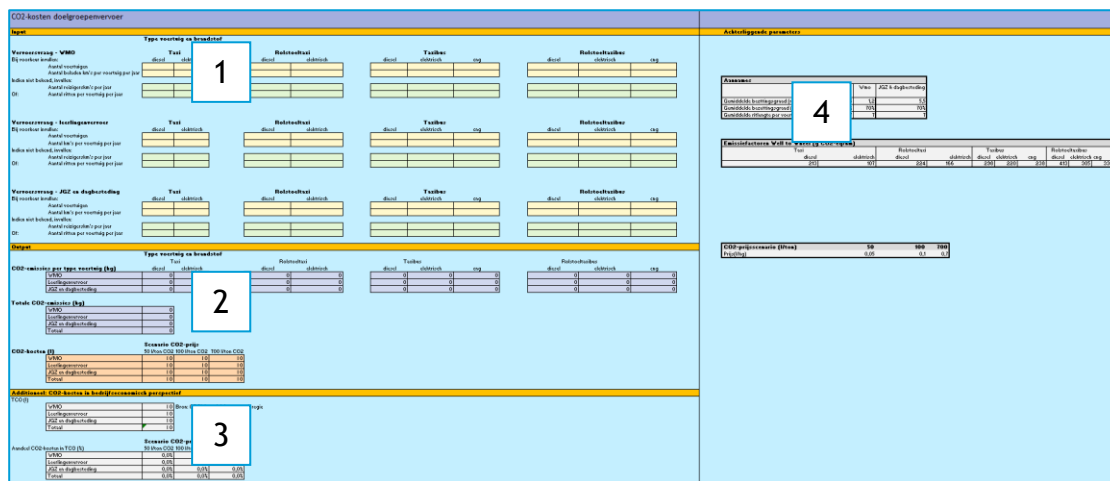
CO2-kosten doelgroepenvervoer

Input

Achterliggende parameters

Type voertuig en brandstof

Vervoersvraag - WMO

| | Taxi | | Rolstoeltaxi | | Taxibus | | | Rolstoeltaxibus | | |
|---|---|---|---|---|---|---|---|---|---|---|
| | diesel | elektrisch | diesel | elektrisch | diesel | elektrisch | cng | diesel | elektrisch | cng |

Bij voorkeur invullen:
Aantal voertuigen
Aantal betaalde km's per voertuig per jaar
Indien niet bekend, invullen:
Aantal reizigerskm's per jaar
Of: Aantal ritten per voertuig per jaar

Vervoersvraag - leerlingenvervoer

Taxi | Rolstoeltaxi | Taxibus | Rolstoeltaxibus

diesel elektrisch

Bij voorkeur invullen:
Aantal voertuigen
Aantal km's per voertuig per jaar
Indien niet bekend, invullen:
Aantal reizigerskm's per jaar
Of: Aantal ritten per voertuig per jaar

Vervoersvraag - JGZ en dagbesteding

Taxi | Rolstoeltaxi | Taxibus | Rolstoeltaxibus

diesel elektrisch

Bij voorkeur invullen:
Aantal voertuigen
Aantal km's per voertuig per jaar
Indien niet bekend, invullen:
Aantal reizigerskm's per jaar
Of: Aantal ritten per voertuig per jaar

1

Output

Type voertuig en brandstof

Taxi | Rolstoeltaxi | Taxibus | Rolstoeltaxibus

diesel elektrisch

CO2-emissies per type voertuig (kg)

| | | | | | | | | | | |
|---|---|---|---|---|---|---|---|---|---|---|
| WMO | 0 | 0 | 0 | 0 | 0 | 0 | 0 | 0 | 0 | 0 |
| Leerlingenvervoer | 0 | 0 | 0 | 0 | 0 | 0 | 0 | 0 | 0 | 0 |
| JGZ en dagbesteding | 0 | 0 | 0 | 0 | 0 | 0 | 0 | 0 | 0 | 0 |

2

Totale CO2-emissies (kg)

| | |
|---|---|
| WMO | 0 |
| Leerlingenvervoer | 0 |
| JGZ en dagbesteding | 0 |
| Totaal | 0 |

Scenario CO2-prijs

CO2-kosten (€)

| | 50 €/ton CO2 | 100 €/ton CO2 | 100 €/ton CO2 |
|---|---|---|---|
| WMO | 1.0 | 1.0 | 1.0 |
| Leerlingenvervoer | 1.0 | 1.0 | 1.0 |
| JGZ en dagbesteding | 1.0 | 1.0 | 1.0 |
| Totaal | 1.0 | 1.0 | 1.0 |

Additioneel: CO2-kosten in bedrijfseconomisch perspectief

TCO (€)

| | |
|---|---|
| WMO | 1.0 |
| Leerlingenvervoer | 1.0 |
| JGZ en dagbesteding | 1.0 |
| Totaal | 1.0 |

Bron: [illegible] rogie

3

Scenario CO2-p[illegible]

Aandeel CO2-kosten in TCO (%)

| | 50 €/ton CO2 | 100 €/ton CO2 | |
|---|---|---|---|
| WMO | 0,0% | | |
| Leerlingenvervoer | 0,0% | | |
| JGZ en dagbesteding | 0,0% | 0,0% | 0,0% |
| Totaal | 0,0% | 0,0% | 0,0% |

Aannames

| | Wmo | JGZ & dagbesteding |
|---|---|---|
| Gemiddelde bezettingsgraad | 1,5 | 1,5 |
| Gemiddelde bezettingsgraad | 70% | 70% |
| Gemiddelde rittengte per voer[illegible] | 1 | 1 |

4

Emissiefactoren Well to Wheel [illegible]

| Taxi | | Rolstoeltaxi | | Taxibus | | | Rolstoeltaxibus | | |
|---|---|---|---|---|---|---|---|---|---|
| diesel | elektrisch | diesel | elektrisch | diesel | elektrisch | cng | diesel | elektrisch | cng |
| 253 | 107 | 224 | 166 | 236 | 220 | 236 | 413 | 305 | 33 |

| CO2-prijsscenario (€/ton) | 50 | 100 | 200 |
|---|---|---|---|
| Prijs (€/kg) | 0,05 | 0,1 | 0,2 |